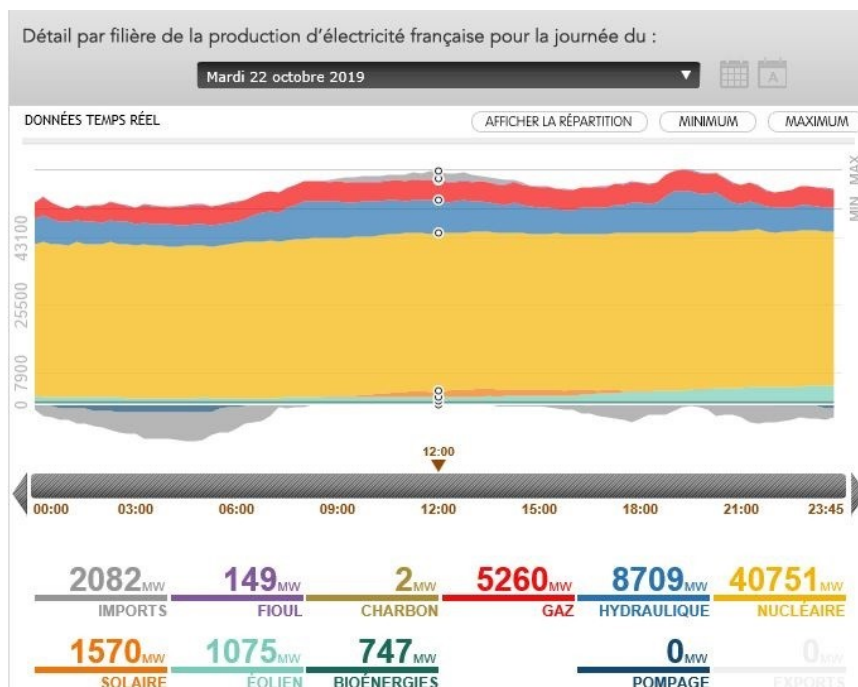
Détail par filière de la production d'électricité française pour la journée du :

Mardi 22 octobre 2019

DONNÉES TEMPS RÉEL

AFFICHER LA RÉPARTITION

MINIMUM

MAXIMUM

MAX

MIN

43100

25500

7900

0

12:00

00:00 03:00 06:00 09:00 12:00 15:00 18:00 21:00 23:45

2082MW IMPORTS

149MW FIOUL

2MW CHARBON

5260MW GAZ

8709MW HYDRAULIQUE

40751MW NUCLÉAIRE

1570MW SOLAIRE

1075MW ÉOLIEN

747MW BIOÉNERGIES

0MW POMPAGE

0MW EXPORTS